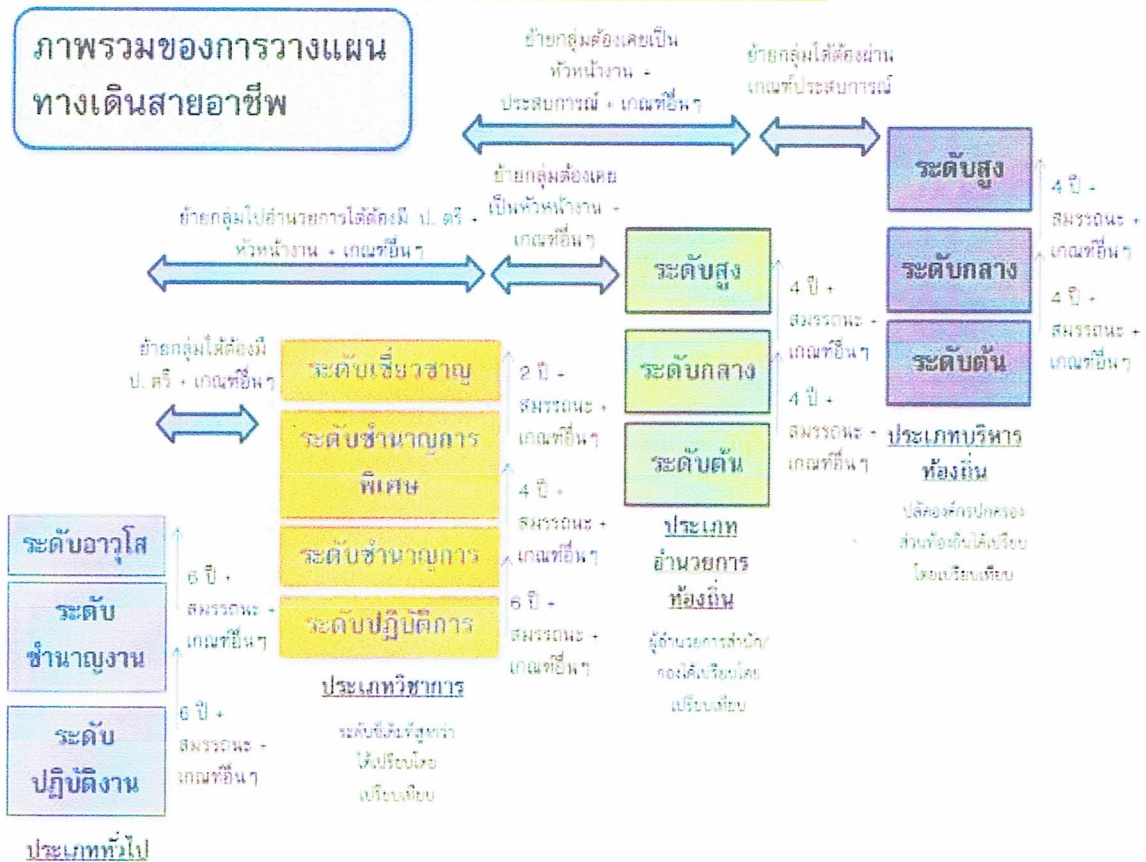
ภาพรวมของการวางแผนทางเดินสายอาชีพ

ย้ายกลุ่มต้องเคยเป็นหัวหน้างาน + ประสบการณ์ + เกณฑ์อื่นๆ

ย้ายกลุ่มได้ต้องผ่านเกณฑ์ประสบการณ์

ระดับสูง

4 ปี + สมรรถนะ + เกณฑ์อื่นๆ

ระดับกลาง

4 ปี + สมรรถนะ + เกณฑ์อื่นๆ

ระดับต้น

ประเภทบริหารท้องถิ่น

ปลัดองค์กรปกครองส่วนท้องถิ่นได้เปรียบโดยเปรียบเทียบ

ย้ายกลุ่มไปอำนวยการได้ต้องมี ป. ตรี + หัวหน้างาน + เกณฑ์อื่นๆ

ย้ายกลุ่มต้องเคยเป็นหัวหน้างาน + เกณฑ์อื่นๆ

ระดับสูง

4 ปี + สมรรถนะ + เกณฑ์อื่นๆ

ระดับกลาง

4 ปี + สมรรถนะ + เกณฑ์อื่นๆ

ระดับต้น

ประเภทอำนวยการท้องถิ่น

ผู้อำนวยการสำนัก/กองได้เปรียบโดยเปรียบเทียบ

ย้ายกลุ่มได้ต้องมี ป. ตรี + เกณฑ์อื่นๆ

ระดับเชี่ยวชาญ

2 ปี + สมรรถนะ + เกณฑ์อื่นๆ

ระดับชำนาญการพิเศษ

4 ปี + สมรรถนะ + เกณฑ์อื่นๆ

ระดับชำนาญการ

6 ปี + สมรรถนะ + เกณฑ์อื่นๆ

ระดับปฏิบัติการ

ประเภทวิชาการ

ระดับขั้นต้นที่สูงกว่าได้เปรียบโดยเปรียบเทียบ

ระดับอาวุโส

6 ปี + สมรรถนะ + เกณฑ์อื่นๆ

ระดับชำนาญงาน

6 ปี + สมรรถนะ + เกณฑ์อื่นๆ

ระดับปฏิบัติงาน

ประเภททั่วไป